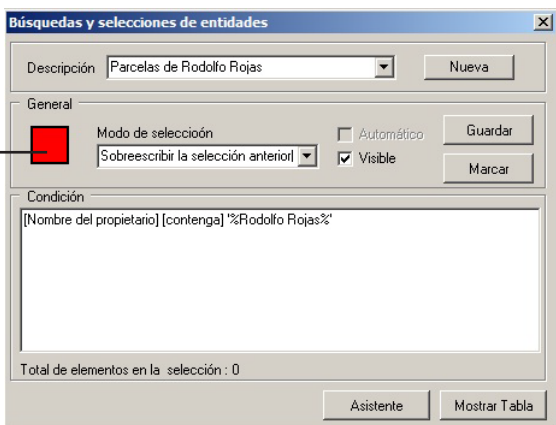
Búsquedas y selecciones de entidades

Descripción Parcelas de Rodolfo Rojas

Nueva

General

Modo de selección

Sobreescribir la selección anterior

Automático

Visible

Guardar

Marcar

Condición

[Nombre del propietario] [contenga] '%Rodolfo Rojas%'

Total de elementos en la selección : 0

Asistente

Mostrar Tabla